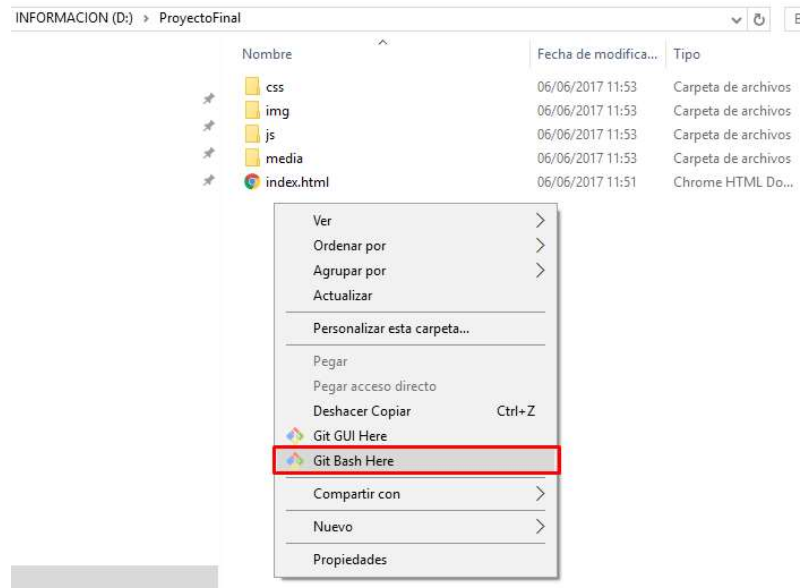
INFORMACION (D:) > ProyectoFinal

| Nombre | Fecha de modifica... | Tipo |
|---|---|---|
| css | 06/06/2017 11:53 | Carpeta de archivos |
| img | 06/06/2017 11:53 | Carpeta de archivos |
| js | 06/06/2017 11:53 | Carpeta de archivos |
| media | 06/06/2017 11:53 | Carpeta de archivos |
| index.html | 06/06/2017 11:51 | Chrome HTML Do... |

Ver
Ordenar por
Agrupar por
Actualizar
Personalizar esta carpeta...
Pegar
Pegar acceso directo
Deshacer Copiar Ctrl+Z
Git GUI Here
Git Bash Here
Compartir con
Nuevo
Propiedades